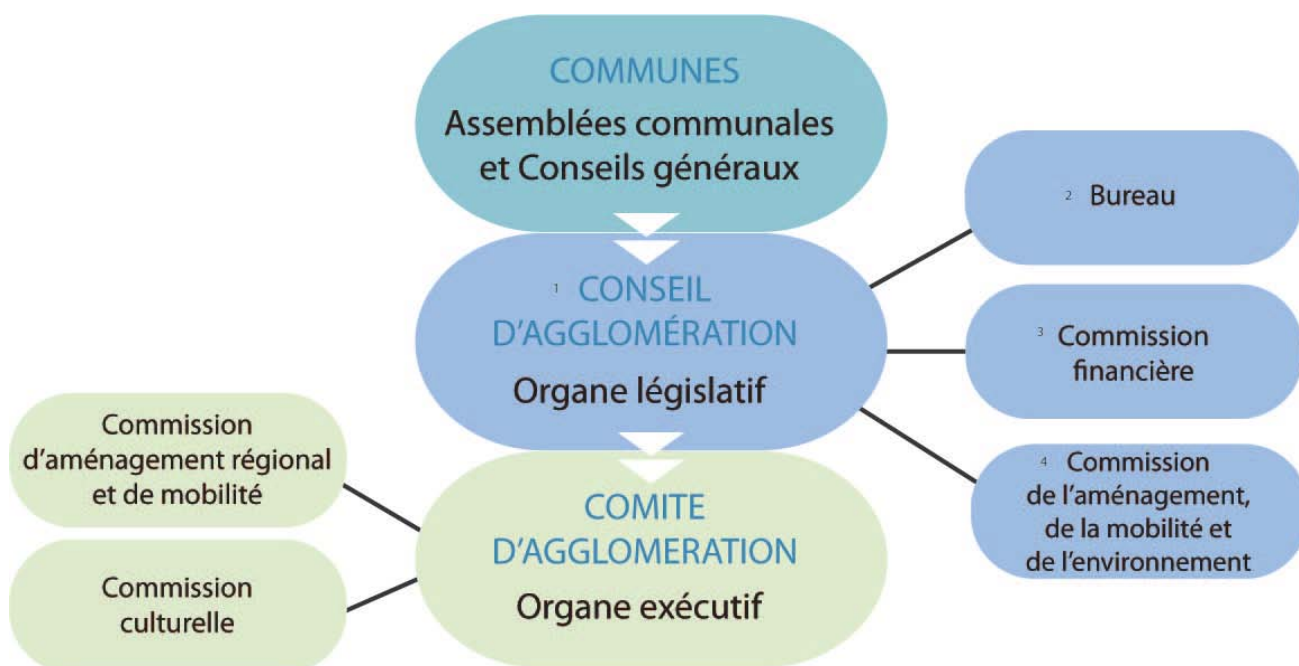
COMMUNES
Assemblées communales et Conseils généraux

2 Bureau

1 CONSEIL D'AGGLOMÉRATION
Organe législatif

3 Commission financière

4 Commission de l'aménagement, de la mobilité et de l'environnement

Commission d'aménagement régional et de mobilité

Commission culturelle

COMITE D'AGGLOMERATION
Organe exécutif